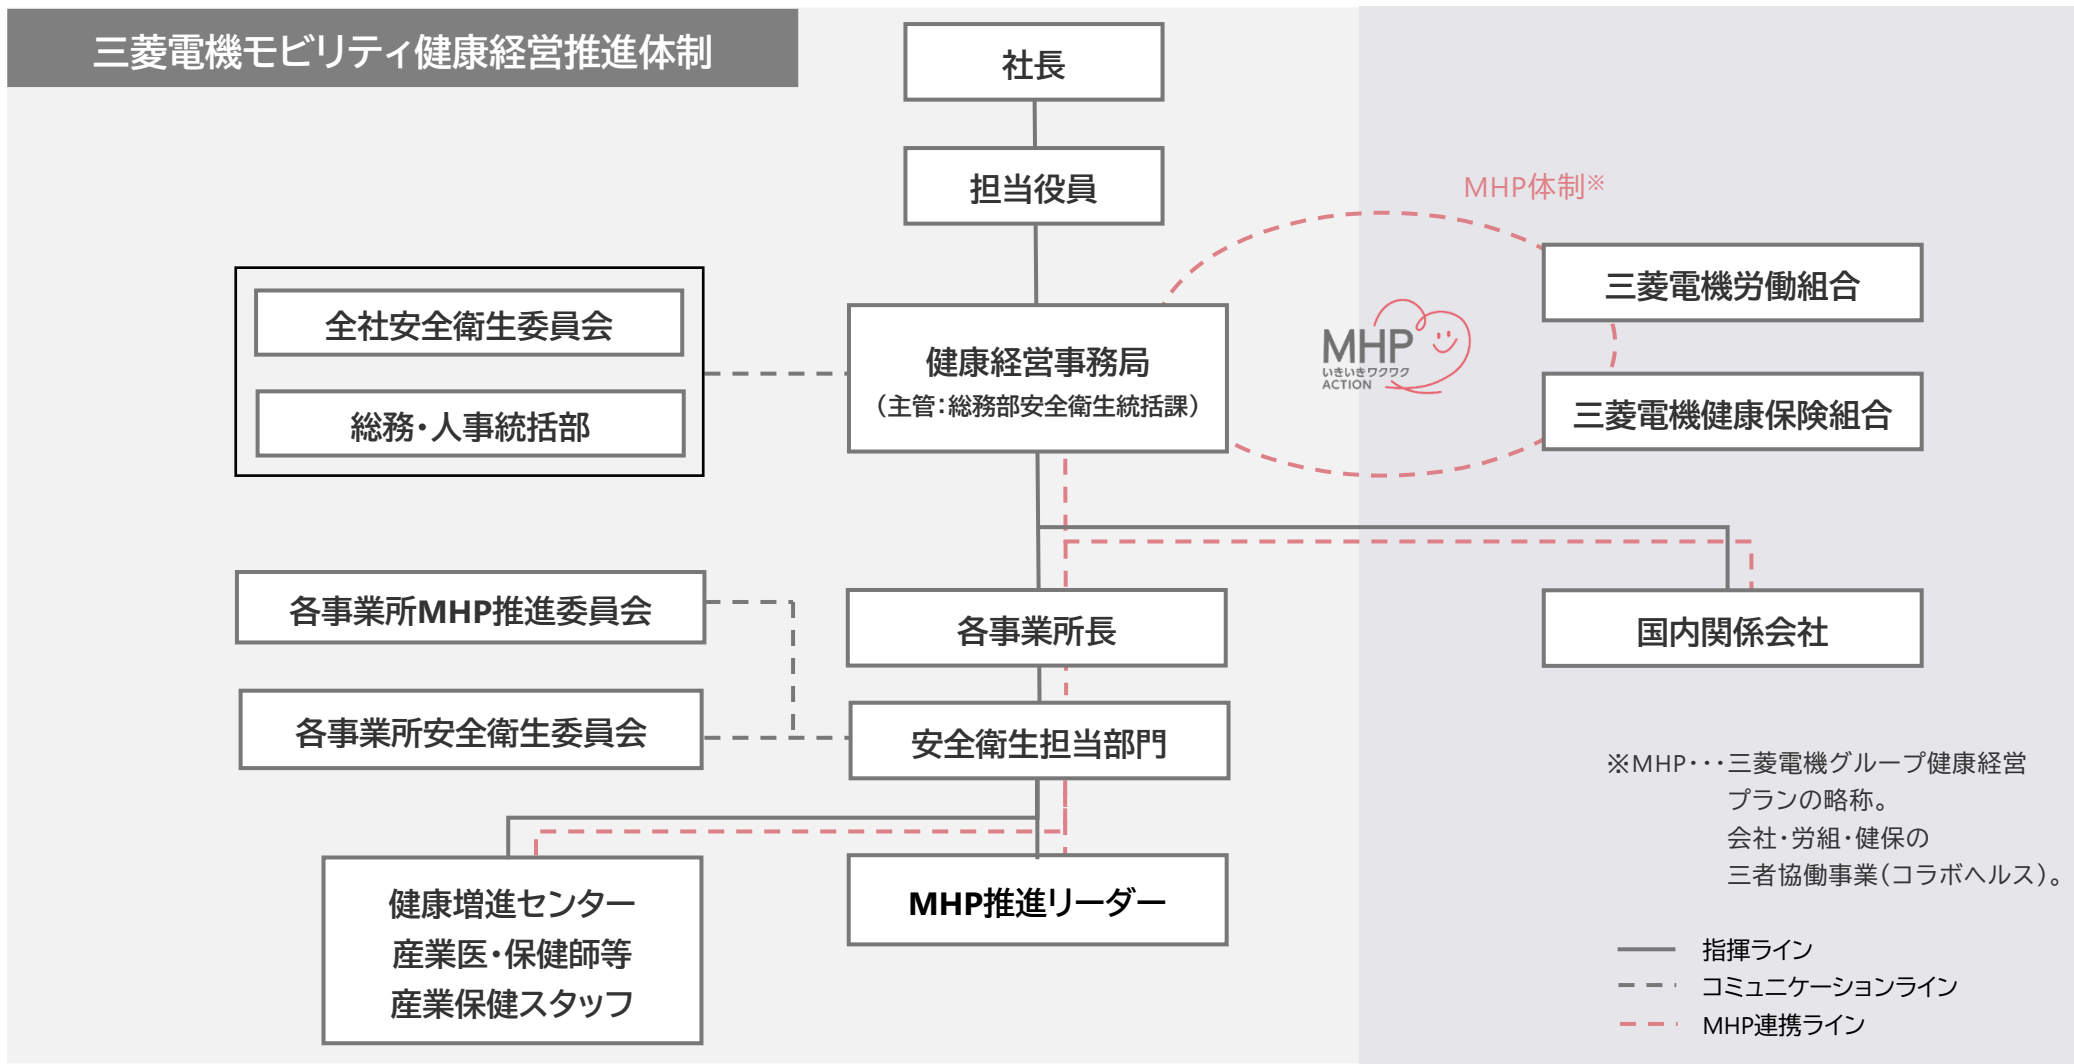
三菱電機モビリティ健康経営推進体制

社長

担当役員

MHP体制※

全社安全衛生委員会

総務・人事統括部

健康経営事務局
（主管：総務部安全衛生統括課）

MHP
いきいきワクワク
ACTION

三菱電機労働組合

三菱電機健康保険組合

各事業所MHP推進委員会

各事業所長

国内関係会社

各事業所安全衛生委員会

安全衛生担当部門

※MHP・・・三菱電機グループ健康経営プランの略称。
会社・労組・健保の三者協働事業（コラボヘルス）。

健康増進センター
産業医・保健師等
産業保健スタッフ

MHP推進リーダー

指揮ライン
コミュニケーションライン
MHP連携ライン